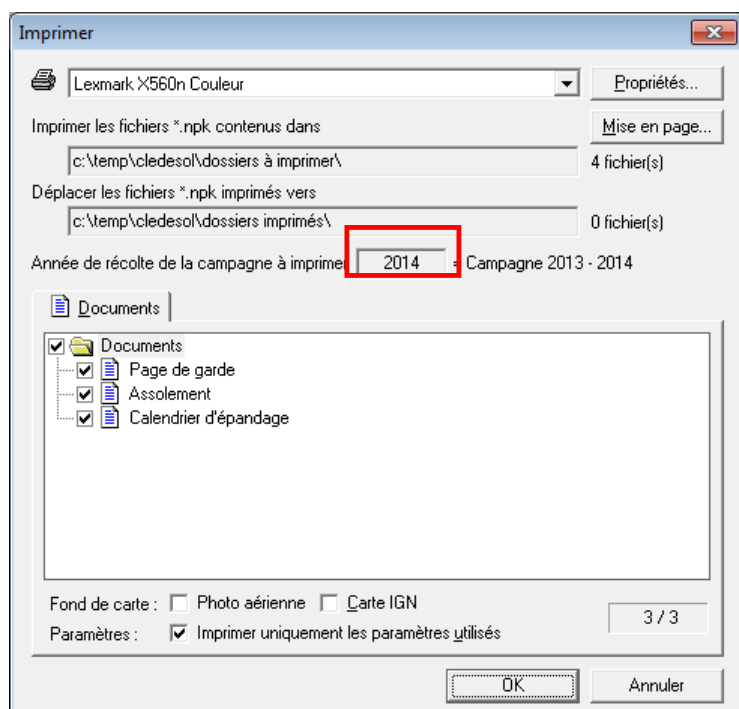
Imprimer

Lexmark X560n Couleur

Propriétés...

Imprimer les fichiers *.npk contenus dans

Mise en page...

c:\temp\cledesol\dossiers à imprimer\

4 fichier(s)

Déplacer les fichiers *.npk imprimés vers

c:\temp\cledesol\dossiers imprimés\

0 fichier(s)

Année de récolte de la campagne à imprimer 2014 = Campagne 2013 - 2014

Documents

Documents
Page de garde
Assolement
Calendrier d'épandage

Fond de carte : Photo aérienne Carte IGN

Paramètres : Imprimer uniquement les paramètres utilisés

3 / 3

OK

Annuler